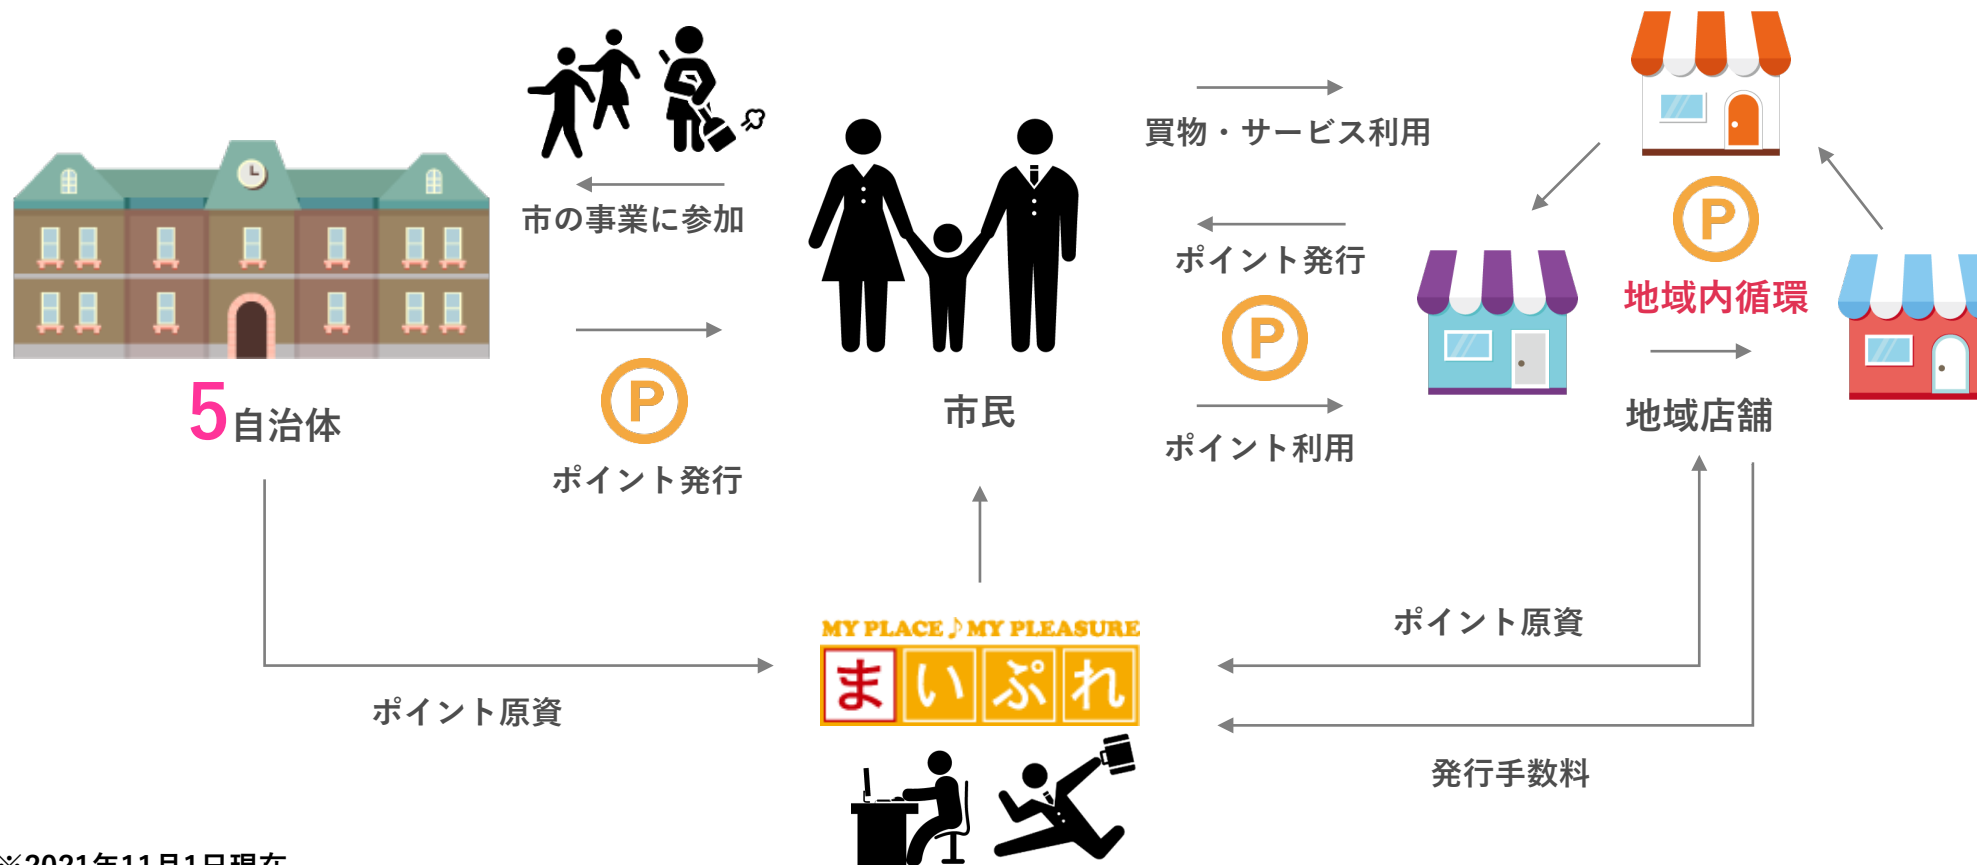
買物・サービス利用

市の事業に参加

ポイント発行

P

地域内循環

P

5自治体

P

市民

ポイント発行

ポイント利用

地域店舗

MY PLACE♪MY PLEASURE

まいぷれ

ポイント原資

ポイント原資

発行手数料

※2021年11月1日現在